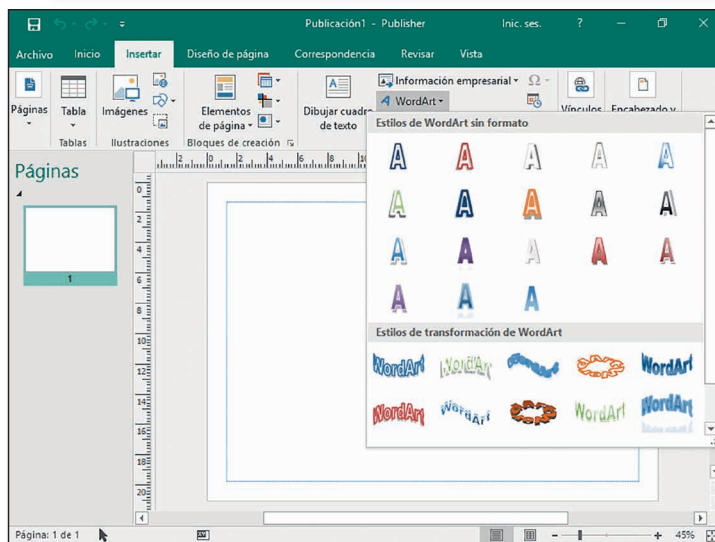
Publicación1 - Publisher

Inic. ses.

?

Archivo

Inicio

Insertar

Diseño de página

Correspondencia

Revisar

Vista

Páginas

Tabla

Imágenes

Elementos de página

Dibujar cuadro de texto

Información empresarial

WordArt

Vínculos

Encabezado y

Tablas

Ilustraciones

Bloques de creación

Páginas

1

Estilos de WordArt sin formato

A A A A A
A A A A A
A A A A A
A A A

Estilos de transformación de WordArt

WordArt WordArt WordArt WordArt WordArt
WordArt WordArt WordArt WordArt WordArt

Página: 1 de 1

45%